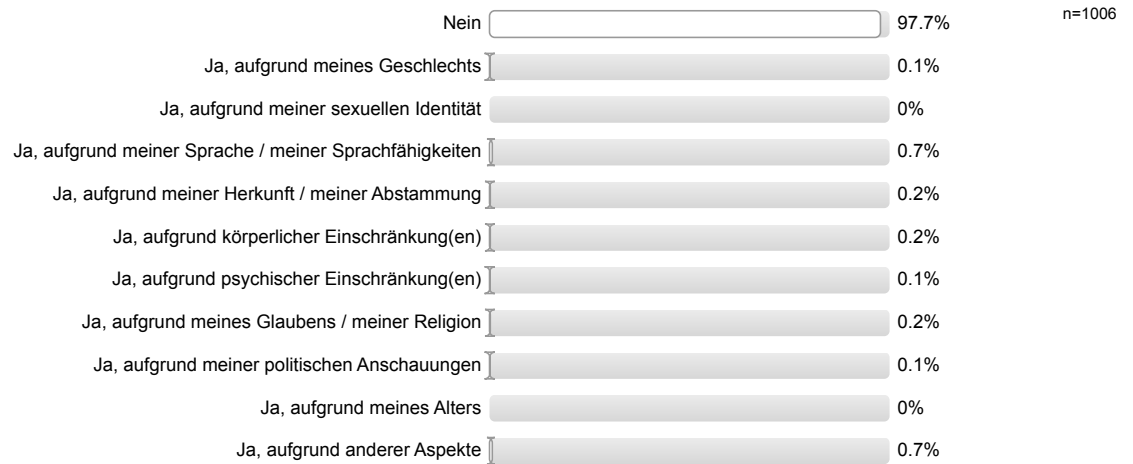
n=1006

| | |
|---|---|
| Nein | 97.7% |
| Ja, aufgrund meines Geschlechts | 0.1% |
| Ja, aufgrund meiner sexuellen Identität | 0% |
| Ja, aufgrund meiner Sprache / meiner Sprachfähigkeiten | 0.7% |
| Ja, aufgrund meiner Herkunft / meiner Abstammung | 0.2% |
| Ja, aufgrund körperlicher Einschränkung(en) | 0.2% |
| Ja, aufgrund psychischer Einschränkung(en) | 0.1% |
| Ja, aufgrund meines Glaubens / meiner Religion | 0.2% |
| Ja, aufgrund meiner politischen Anschauungen | 0.1% |
| Ja, aufgrund meines Alters | 0% |
| Ja, aufgrund anderer Aspekte | 0.7% |